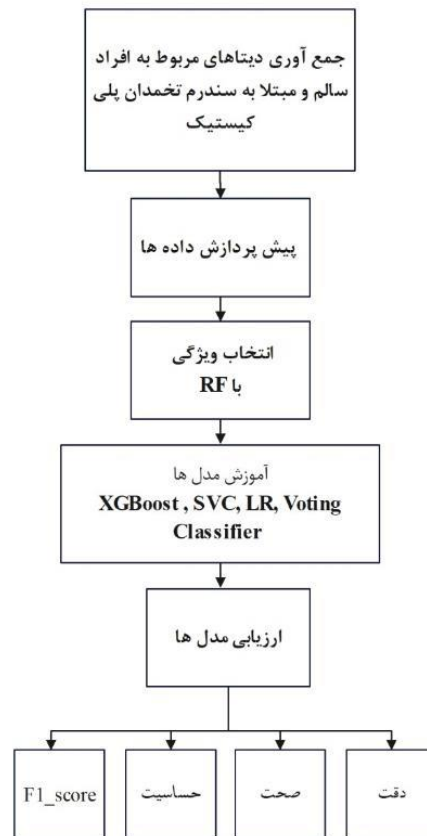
جمع آوری دیتاهای مربوط به افراد سالم و مبتلا به سندرم تخمدان پلی کیستیک

پیش پردازش داده ها

انتخاب ویژگی
با RF

آموزش مدل ها
XGBoost , SVC, LR, Voting Classifier

ارزیابی مدل ها

دقت

صحت

حساسیت

F1_score